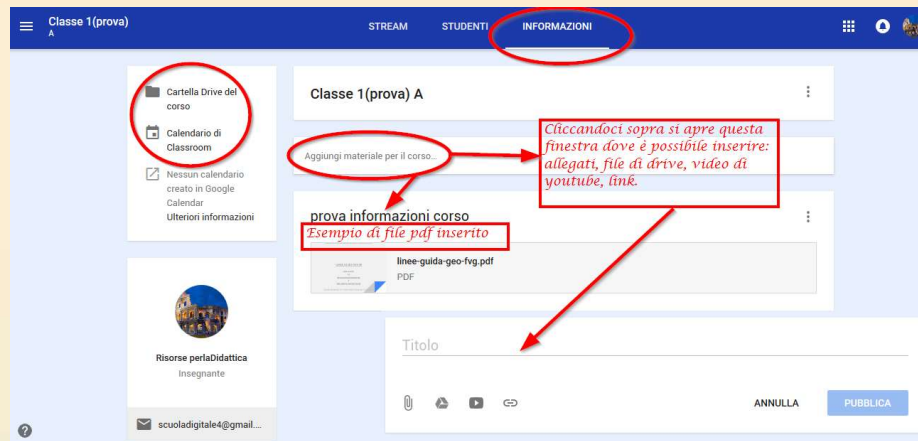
Classe 1(prova)
A

STREAM STUDENTI INFORMAZIONI

Cartella Drive del corso

Calendario di Classroom

Nessun calendario creato in Google Calendar
Ulteriori informazioni

Classe 1(prova) A

Cliccandoci sopra si apre questa finestra dove è possibile inserire: allegati, file di drive, video di youtube, link.

Aggiungi materiale per il corso...

prova informazioni corso

Esempio di file pdf inserito

linee-guida-geo-fvg.pdf
PDF

Risorse perlaDidattica
Insegnante

scuoladigitale4@gmail....

Titolo

ANNULLA PUBBLICA